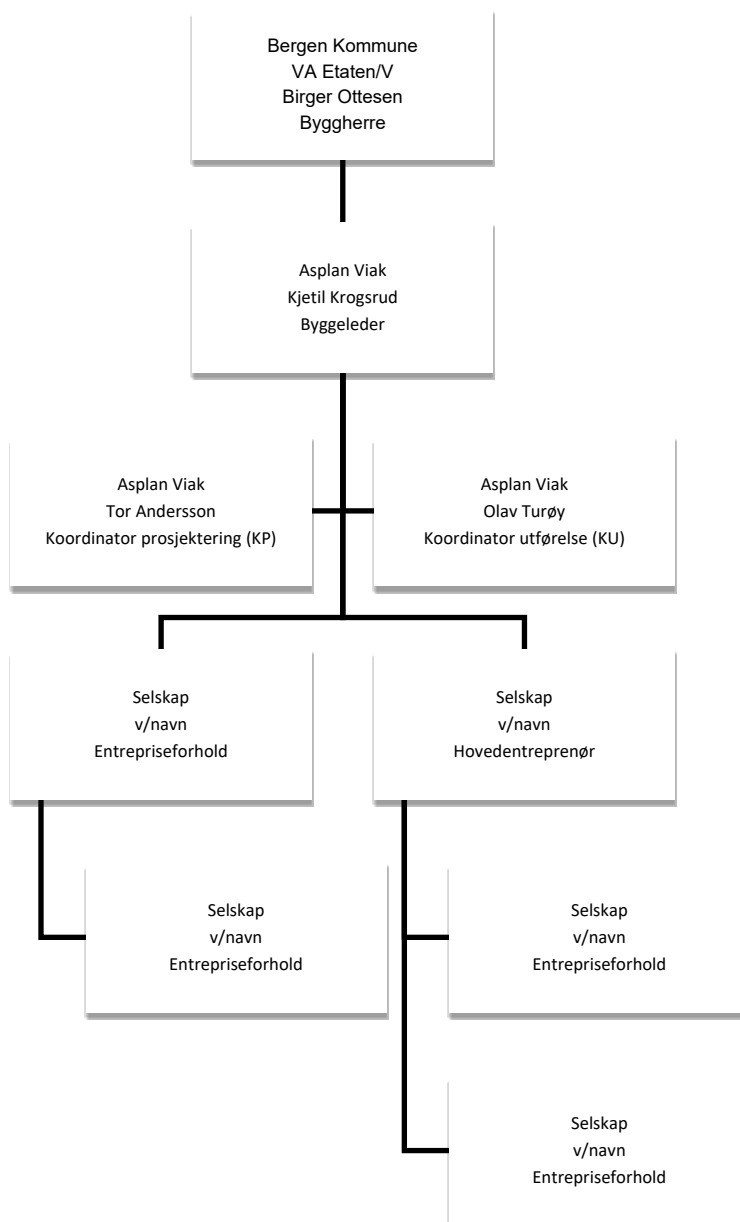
Bergen Kommune
VA Etaten/V
Birger Ottesen
Byggherre

Asplan Viak
Kjetil Krogsrud
Byggeleder

Asplan Viak
Tor Andersson
Koordinator prosjektering (KP)

Asplan Viak
Olav Turøy
Koordinator utførelse (KU)

Selskap
v/navn
Entrepriseforhold

Selskap
v/navn
Hovedentreprenør

Selskap
v/navn
Entrepriseforhold

Selskap
v/navn
Entrepriseforhold

Selskap
v/navn
Entrepriseforhold